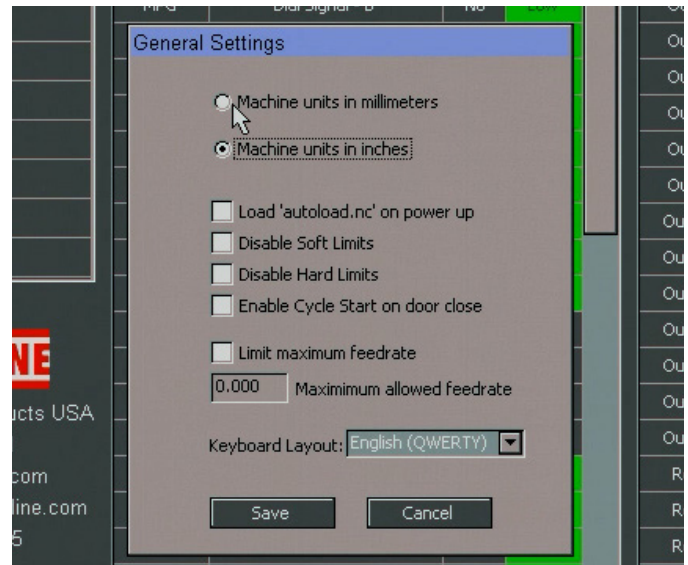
MPG
Dial Signal - B
No
Low

General Settings

Machine units in millimeters

Machine units in inches

Load 'autoload.nc' on power up

Disable Soft Limits

Disable Hard Limits

Enable Cycle Start on door close

Limit maximum feedrate

0.000 Maximimum allowed feedrate

Keyboard Layout: English (QWERTY)

Save

Cancel

NE
ucts USA
com
line.com
5

Ou
Ou
Ou
Ou
Ou
Ou
Ou
Ou
Ou
Ou
Ou
Ou
R
R
R